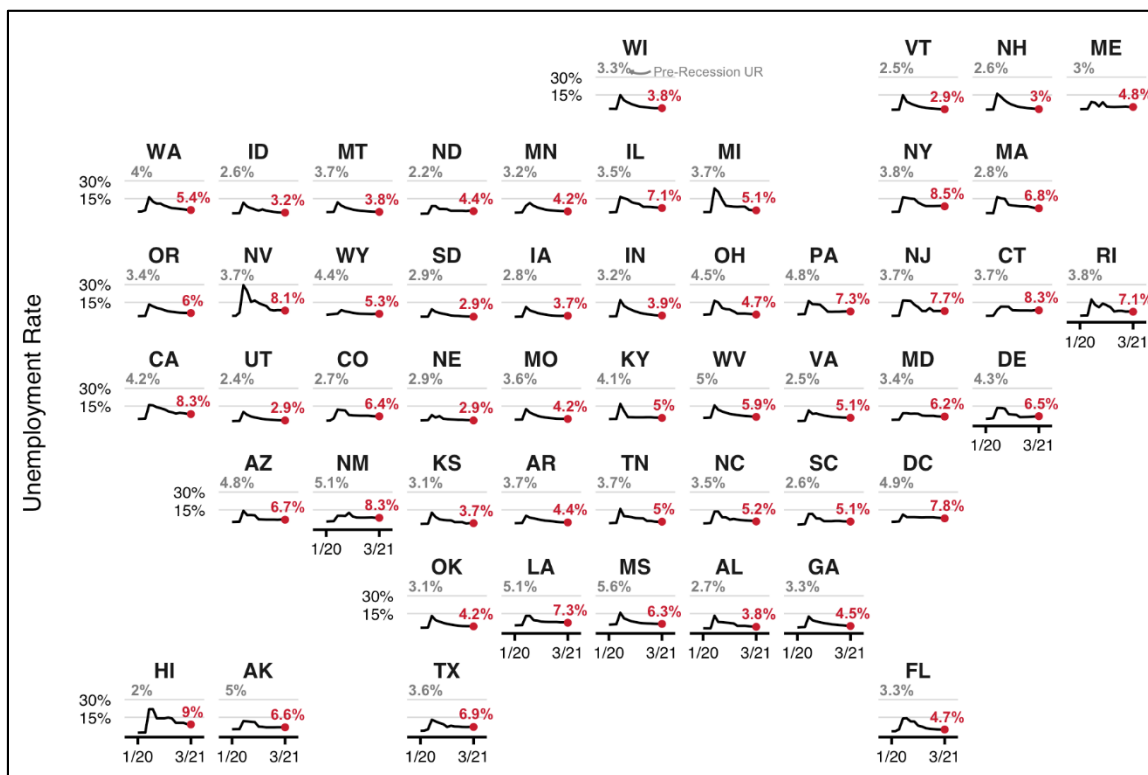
Unemployment Rate

WI
3.3% Pre-Recession UR
30%
15%
3.8%

VT
2.5%
2.9%

NH
2.6%
3%

ME
3%
4.8%

WA
4%
30%
15%
5.4%

ID
2.6%
3.2%

MT
3.7%
3.8%

ND
2.2%
4.4%

MN
3.2%
4.2%

IL
3.5%
7.1%

MI
3.7%
5.1%

NY
3.8%
8.5%

MA
2.8%
6.8%

OR
3.4%
30%
15%
6%

NV
3.7%
8.1%

WY
4.4%
5.3%

SD
2.9%
2.9%

IA
2.8%
3.7%

IN
3.2%
3.9%

OH
4.5%
4.7%

PA
4.8%
7.3%

NJ
3.7%
7.7%

CT
3.7%
8.3%

RI
3.8%
7.1%
1/20 3/21

CA
4.2%
30%
15%
8.3%

UT
2.4%
2.9%

CO
2.7%
6.4%

NE
2.9%
2.9%

MO
3.6%
4.2%

KY
4.1%
5%

WV
5%
5.9%

VA
2.5%
5.1%

MD
3.4%
6.2%

DE
4.3%
6.5%
1/20 3/21

AZ
4.8%
30%
15%
6.7%

NM
5.1%
8.3%
1/20 3/21

KS
3.1%
3.7%

AR
3.7%
4.4%

TN
3.7%
5%

NC
3.5%
5.2%

SC
2.6%
5.1%

DC
4.9%
7.8%

OK
3.1%
30%
15%
4.2%

LA
5.1%
7.3%
1/20 3/21

MS
5.6%
6.3%
1/20 3/21

AL
2.7%
3.8%
1/20 3/21

GA
3.3%
4.5%
1/20 3/21

HI
2%
30%
15%
9%
1/20 3/21

AK
5%
6.6%
3/21

TX
3.6%
6.9%
1/20 3/21

FL
3.3%
4.7%
1/20 3/21